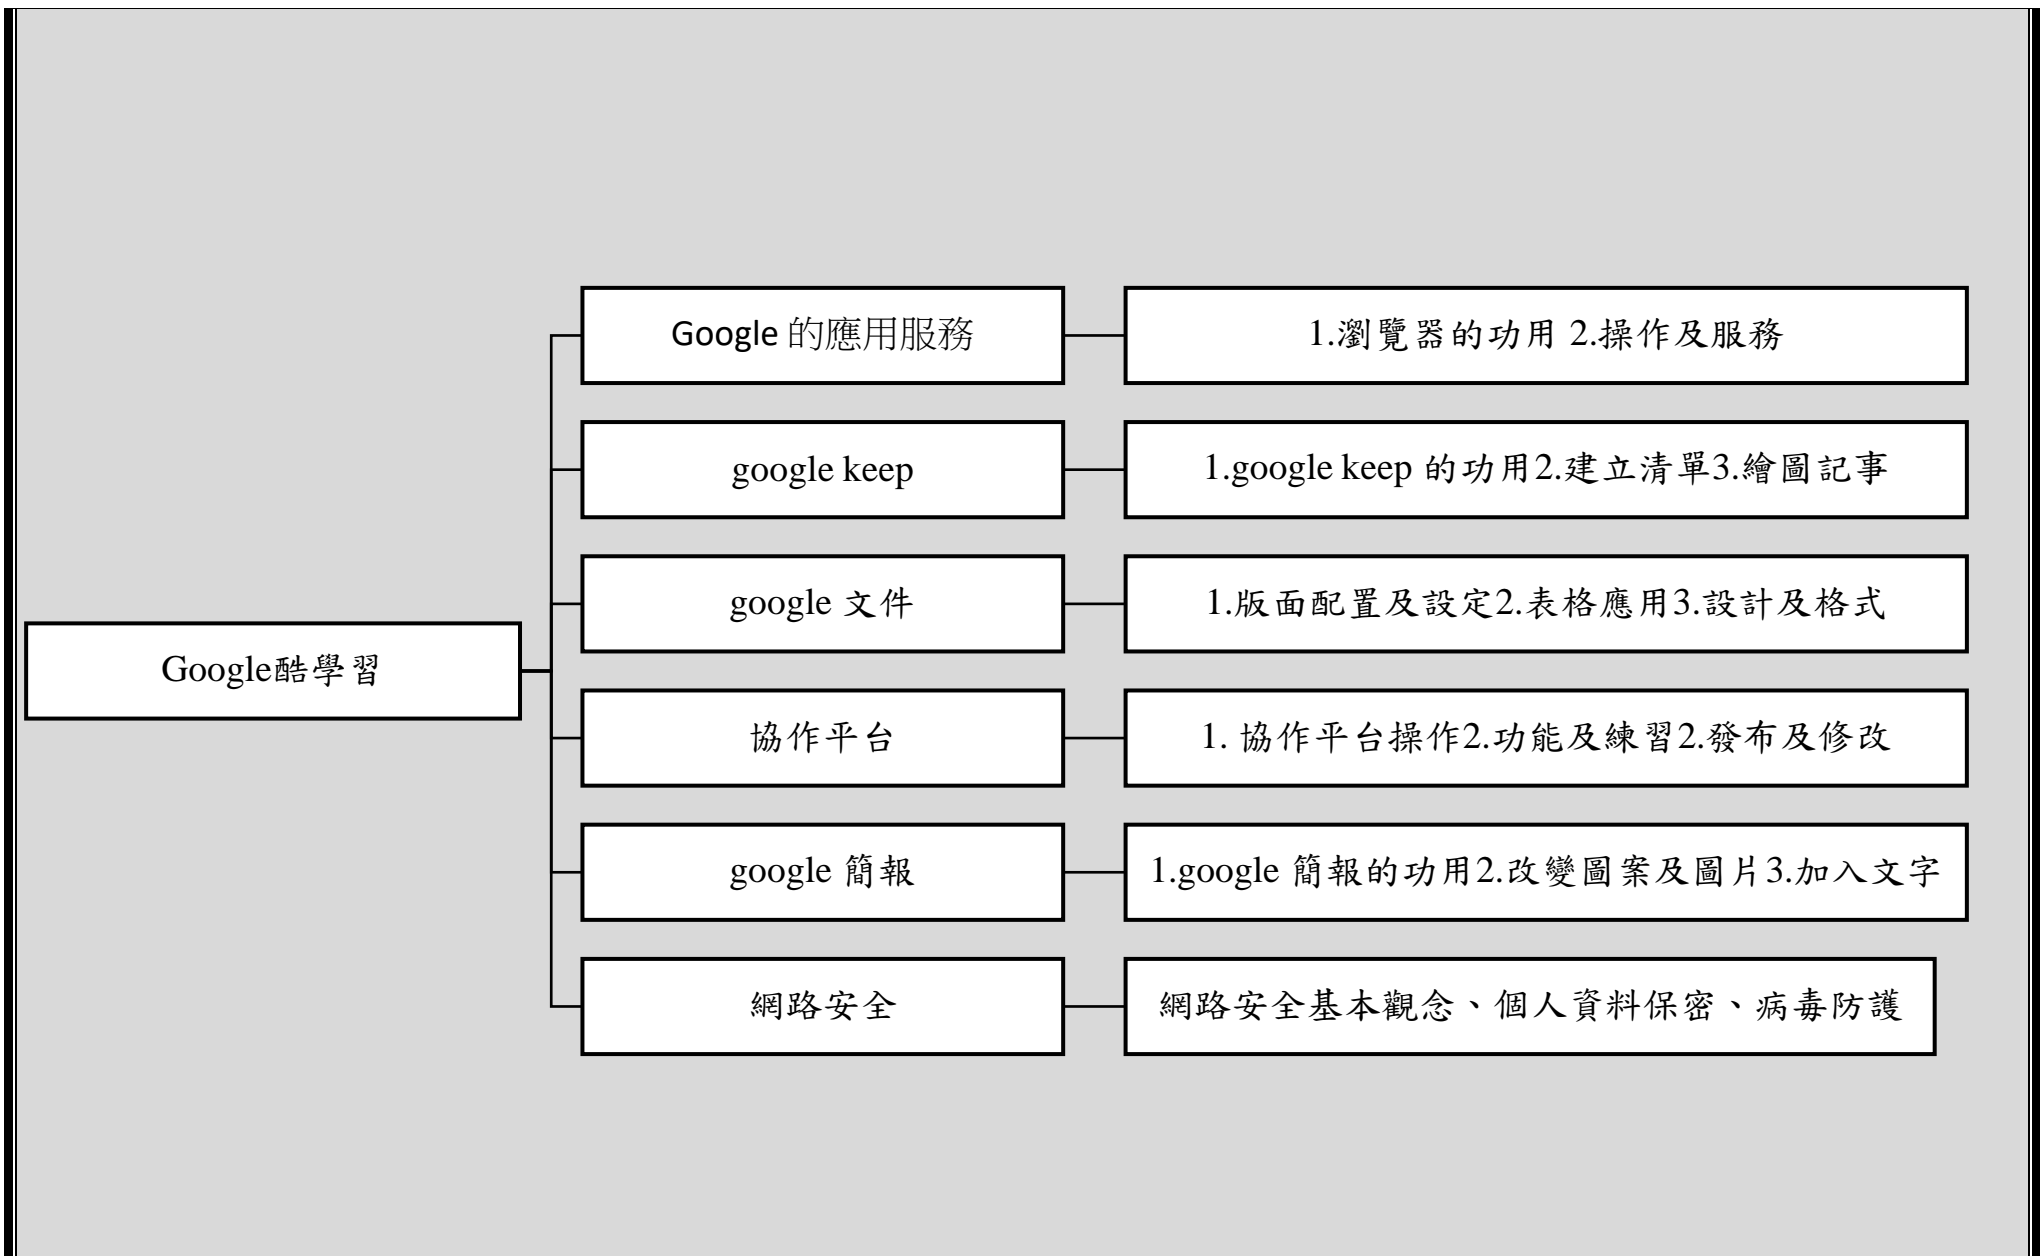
Google酷學習

Google 的應用服務

1.瀏覽器的功用 2.操作及服務

google keep

1.google keep 的功用2.建立清單3.繪圖記事

google 文件

1.版面配置及設定2.表格應用3.設計及格式

協作平台

1. 協作平台操作2.功能及練習2.發布及修改

google 簡報

1.google 簡報的功用2.改變圖案及圖片3.加入文字

網路安全

網路安全基本觀念、個人資料保密、病毒防護